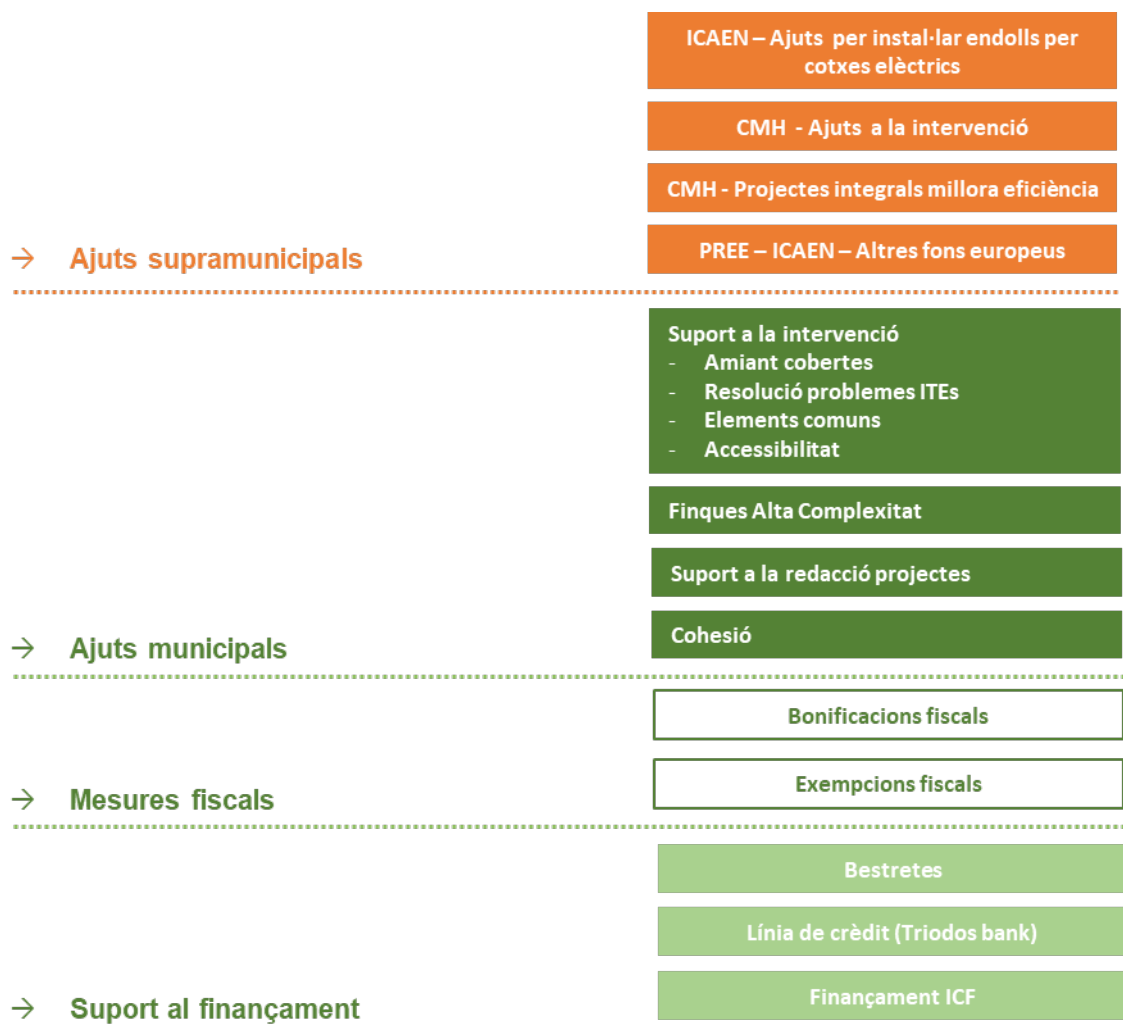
ICAEN – Ajuts per instal·lar endolls per cotxes elèctrics

CMH - Ajuts a la intervenció

CMH - Projectes integrals millora eficiència

PREE – ICAEN – Altres fons europeus

→ Ajuts supramunicipals

Suport a la intervenció
- Amiant cobertes
- Resolució problemes ITEs
- Elements comuns
- Accessibilitat

Finques Alta Complexitat

Suport a la redacció projectes

Cohesió

→ Ajuts municipals

Bonificacions fiscals

Exempcions fiscals

→ Mesures fiscals

Bestretes

Línia de crèdit (Triodos bank)

Finançament ICF

→ Suport al finançament